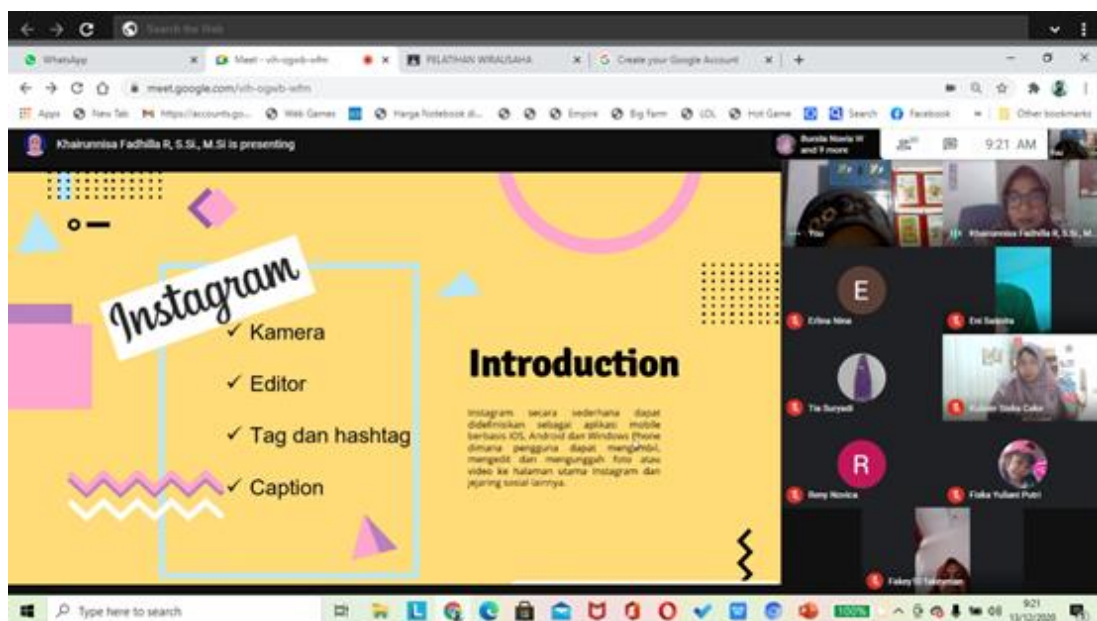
Search the Web

WhatsApp | Meet - vih-ogwb-wfm | PELATIHAN WIRAUSAHA | Create your Google Account

meet.google.com/vih-ogwb-wfm

Apps New Tab https://accounts.go... Web Games Harga Notebook di... Empire Big Farm LOL Hot Game Search Facebook Other bookmarks

Khairunnisa Fadhilla R, S.Si., M.Si is presenting

Bunda Nuvia W and 9 more

9:21 AM

Instagram

✓ Kamera

✓ Editor

✓ Tag dan hashtag

✓ Caption

Introduction

Instagram secara sederhana dapat didefinisikan sebagai aplikasi mobile berbasis IOS, Android dan Windows Phone dimana pengguna dapat mengambil, mengedit dan mengunggah foto atau video ke halaman utama Instagram dan jejaring sosial lainnya.

You

Khairunnisa Fadhilla R, S.Si., M...

E

Erlina Nina

Eni Saksita

Tia Suryadi

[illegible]

R

Reny Novica

Fiska Yuliani Putri

Fakey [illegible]

Type here to search

100%

9:21
12/12/2020